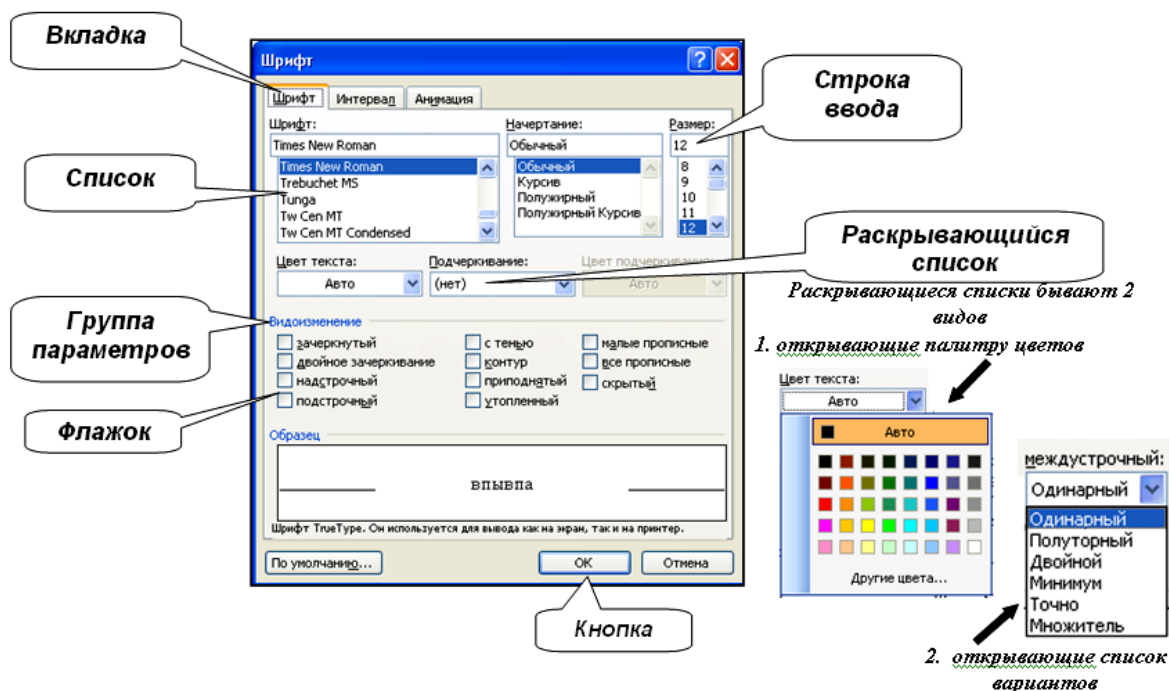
Вкладка

Шрифт

Шрифт | Интервал | Анимация

Строка ввода

Шрифт:
Times New Roman
Times New Roman
Trebuchet MS
Tunga
Tw Cen MT
Tw Cen MT Condensed

Начертание:
Обычный
Обычный
Курсив
Полужирный
Полужирный Курсив

Размер:
12
8
9
10
11
12

Список

Раскрывающийся список

Цвет текста:
Авто

Подчеркивание:
(нет)

Цвет подчеркивания:
Авто

Группа параметров

Видоизменение
зачеркнутый
двойное зачеркивание
надстрочный
подстрочный
с тенью
контур
приподнятый
утопленный
малые прописные
все прописные
скрытый

Флажок

Образец
впывпа

Шрифт TrueType. Он используется для вывода как на экран, так и на принтер.

По умолчанию...
OK
Отмена

Кнопка

Раскрывающиеся списки бывают 2 видов

1. открывающие палитру цветов

Цвет текста:
Авто
Авто
Другие цвета...

междустрочный:
Одинарный
Одинарный
Полуторный
Двойной
Минимум
Точно
Множитель

2. открывающие список вариантов